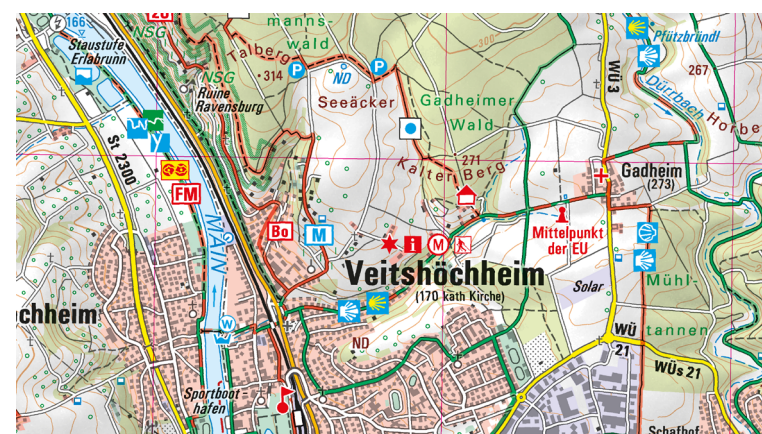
166
26
NSG
Staustufe Erlabrunn
manns-
wald
Talberg
314
ND
NSG
Ruine Ravensburg
Seeäcker
Gadheimer
Wald
300
Pfützbründl
267
WÜ 3
Dürrbach
Horbe
St 2300
Kalter Berg
271
Gadheim
(273)
FM
MAIN
Bo
M
Mittelpunkt der EU
Veitshöchheim
(170 kath Kirche)
Solar
Mühl-
chheim
W
tannen
WÜ
21
ND
WÜs 21
Sportboothafen
Schafhof